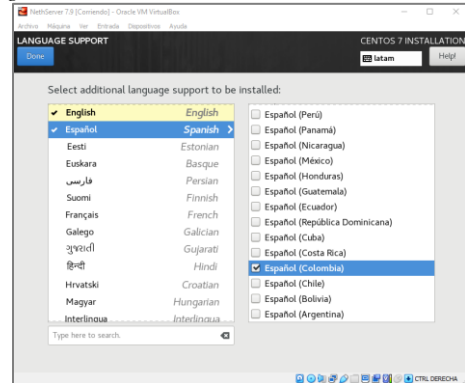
NethServer 7.9 [Corriendo] - Oracle VM VirtualBox
Archivo Máquina Ver Entrada Dispositivos Ayuda

LANGUAGE SUPPORT
Done

CENTOS 7 INSTALLATION
latam
Help!

Select additional language support to be installed:

| | |
|---|---|
| English | English |
| Español | Spanish |
| Eesti | Estonian |
| Euskara | Basque |
| فارسی | Persian |
| Suomi | Finnish |
| Français | French |
| Galego | Galician |
| ગુજરાતી | Gujarati |
| हिन्दी | Hindi |
| Hrvatski | Croatian |
| Magyar | Hungarian |
| Interlingua | Interlingua |

Type here to search.

Español (Perú)
Español (Panamá)
Español (Nicaragua)
Español (México)
Español (Honduras)
Español (Guatemala)
Español (Ecuador)
Español (República Dominicana)
Español (Cuba)
Español (Costa Rica)
Español (Colombia)
Español (Chile)
Español (Bolivia)
Español (Argentina)

CTRL DERECHA